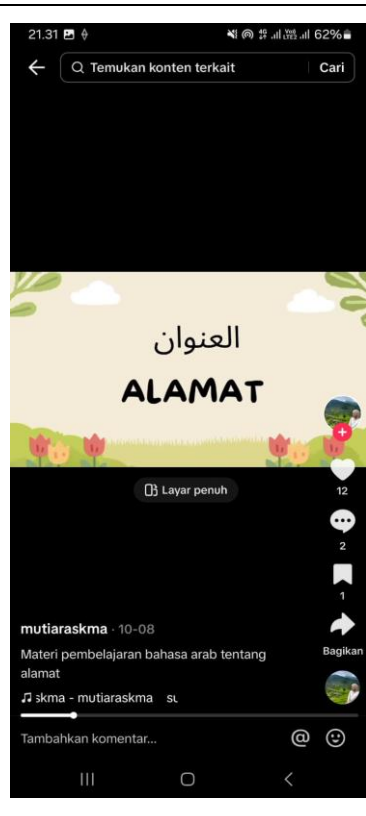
21.31

62%

Temukan konten terkait

Cari

العنوان

ALAMAT

Layar penuh

12

2

1

Bagikan

mutiaraskma · 10-08

Materi pembelajaran bahasa arab tentang alamat

♫ skma - mutiaraskma su

Tambahkan komentar...

@